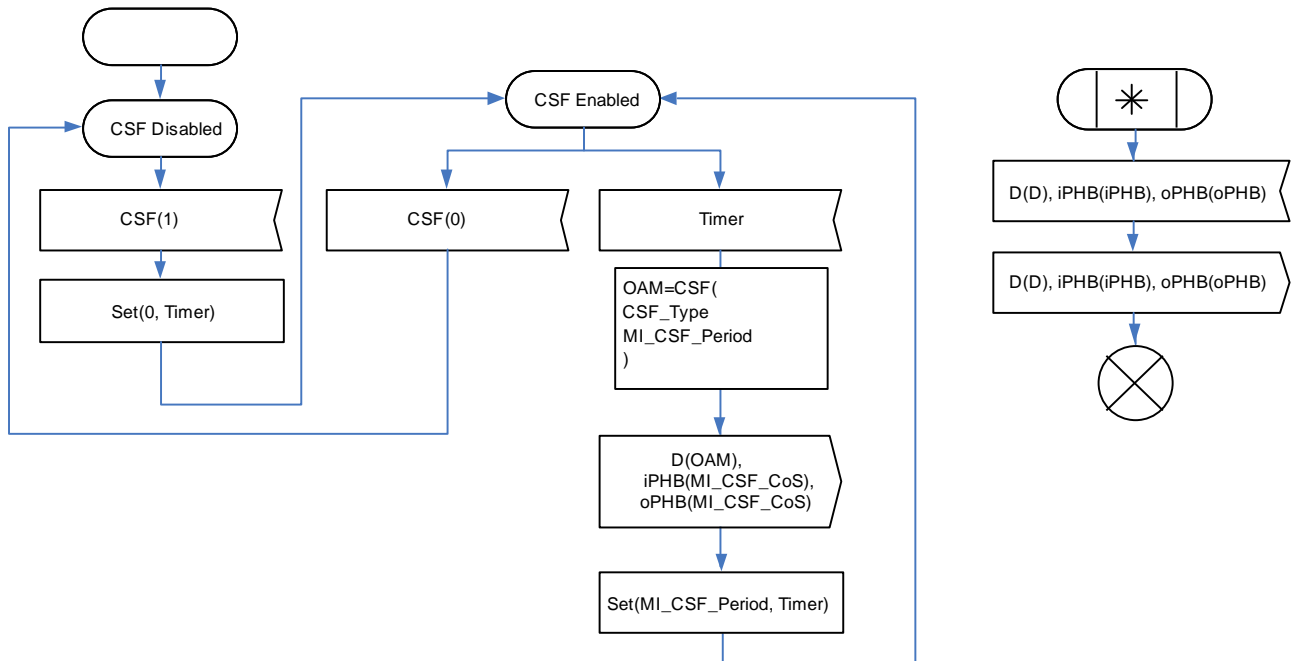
CSF Disabled

CSF(1)

Set(0, Timer)

CSF Enabled

CSF(0)

Timer

OAM=CSF(
CSF_Type
MI_CSF_Period
)

D(OAM),
iPHB(MI_CSF_CoS),
oPHB(MI_CSF_CoS)

Set(MI_CSF_Period, Timer)

$\ast$

D(D), iPHB(iPHB), oPHB(oPHB)

D(D), iPHB(iPHB), oPHB(oPHB)